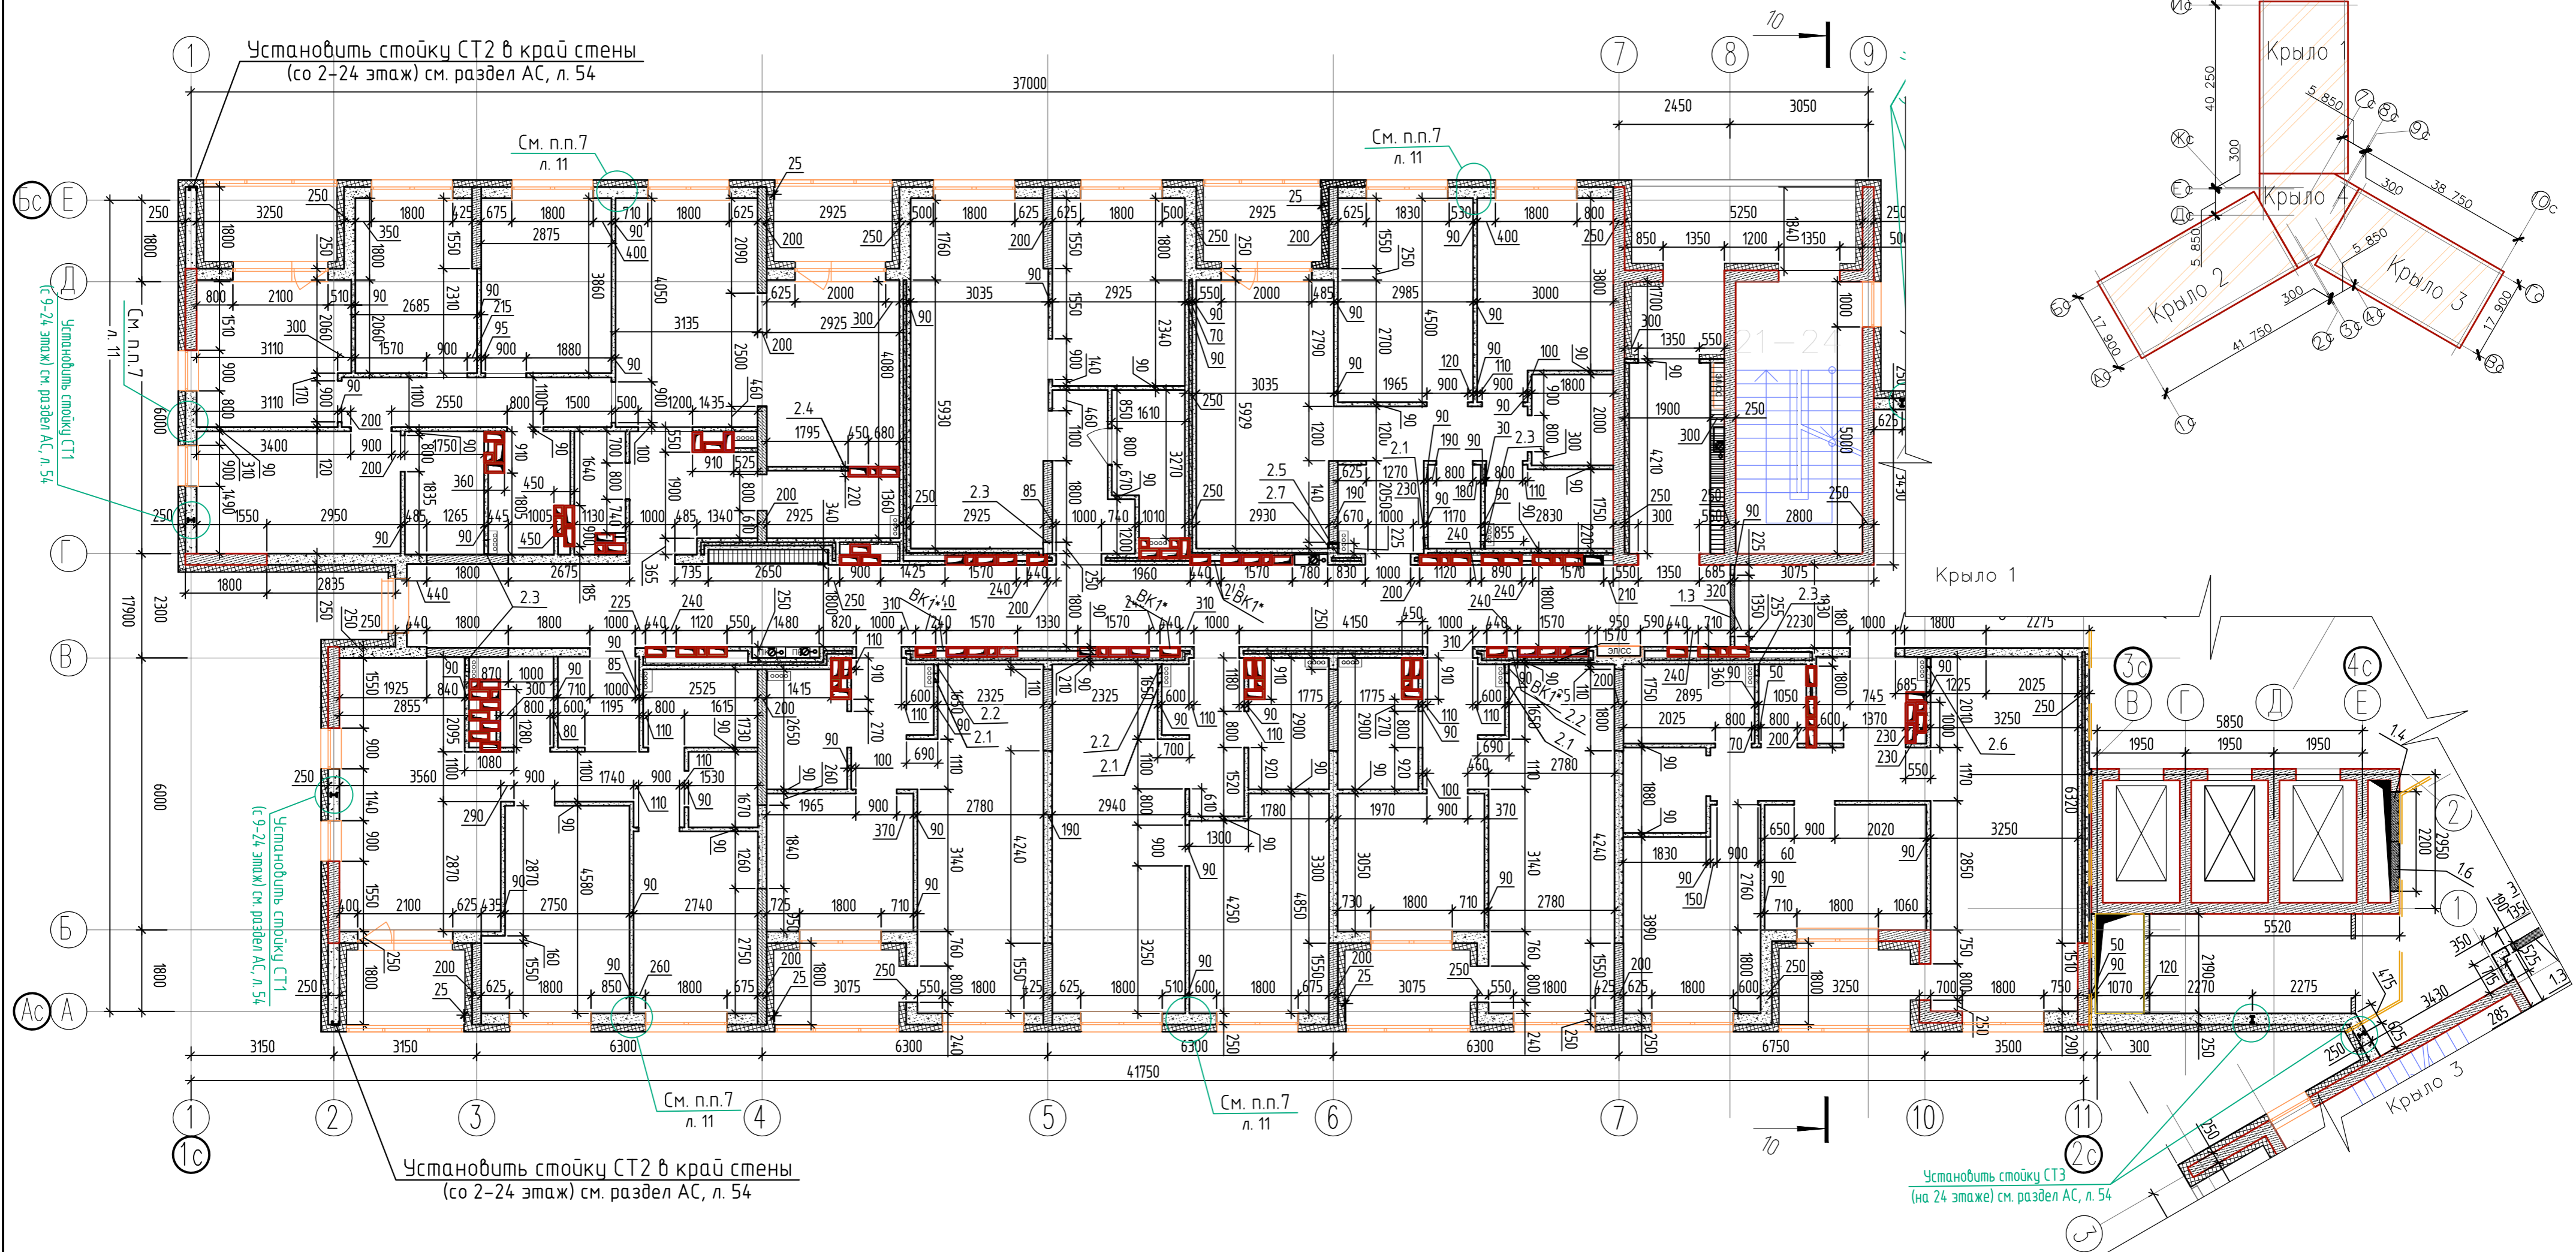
Установить стойку СТ2 в край стены
(со 2–24 этаж) см. раздел АС, л. 54

37000

См. п.п.7
л. 11

См. п.п.7
л. 11

10

2450 3050

Крыло 1
Крыло 4
Крыло 2
Крыло 3

5 850
38 750
5 850
17 900
17 900
41 750
300
300
300
40 250

Установить стойку СТ1
(с 9-24 этаж) см. раздел АС, л. 54

См. п.п.7
л. 11

Крыло 1

Установить стойку СТ1
(с 9-24 этаж) см. раздел АС, л. 54

17900
6000
2300
1800
1800
6000
1800

3150 3150 6300 6300 6300 6300 6750 3500 300
41750

См. п.п.7
л. 11

См. п.п.7
л. 11

10

Установить стойку СТ2 в край стены
(со 2–24 этаж) см. раздел АС, л. 54

Установить стойку СТ3
(на 24 этаже) см. раздел АС, л. 54

Крыло 3

1 2 3 4 5 6 7 8 9 10 11
1с 2с 3с 4с
Бс Е Д Г В Б Ас А
В Г Д Е